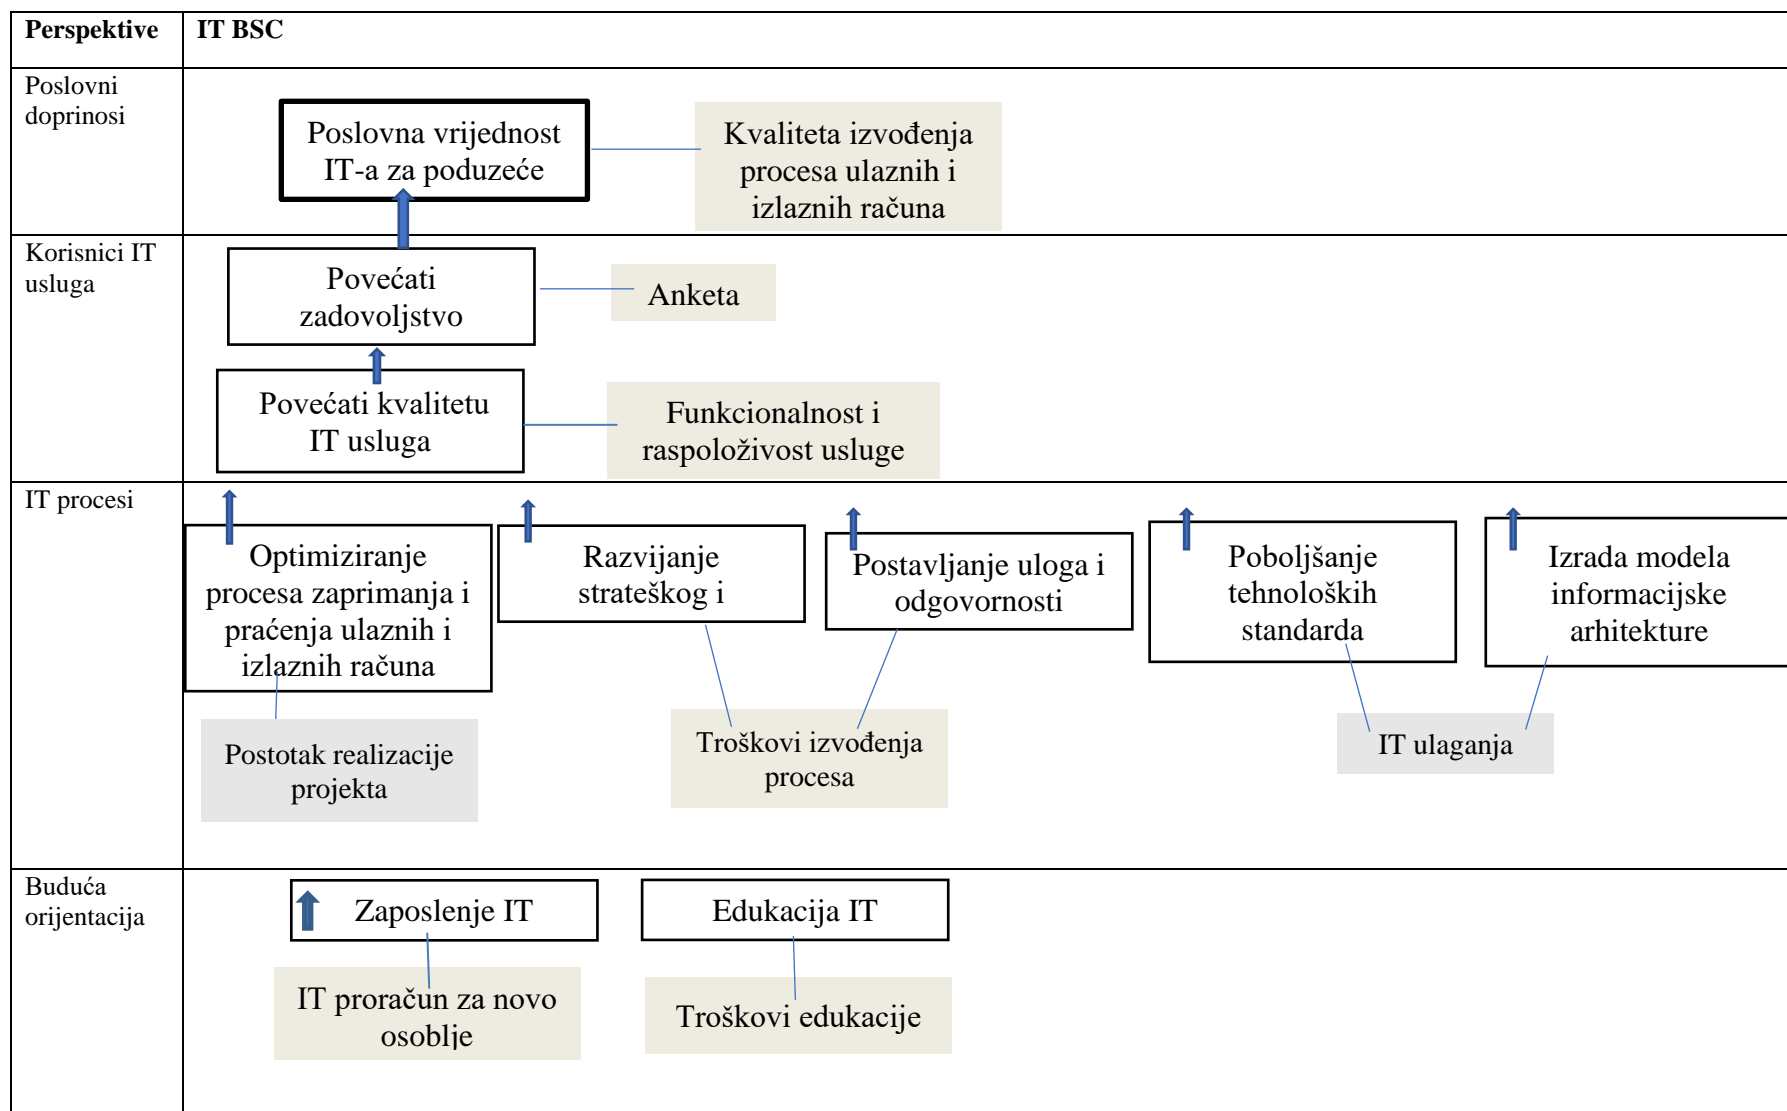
| Perspektive | IT BSC |
|---|---|
| Poslovni doprinosi | Poslovna vrijednost IT-a za poduzeće — Kvaliteta izvođenja procesa ulaznih i izlaznih računa |
| Korisnici IT usluga | Povećati zadovoljstvo — Anketa<br>Povećati kvalitetu IT usluga — Funkcionalnost i raspoloživost usluge |
| IT procesi | Optimiziranje procesa zaprimanja i praćenja ulaznih i izlaznih računa — Postotak realizacije projekta<br>Razvijanje strateškog i — Troškovi izvođenja procesa<br>Postavljanje uloga i odgovornosti — Troškovi izvođenja procesa<br>Poboljšanje tehnoloških standarda — IT ulaganja<br>Izrada modela informacijske arhitekture — IT ulaganja |
| Buduća orijentacija | Zaposlenje IT — IT proračun za novo osoblje<br>Edukacija IT — Troškovi edukacije |